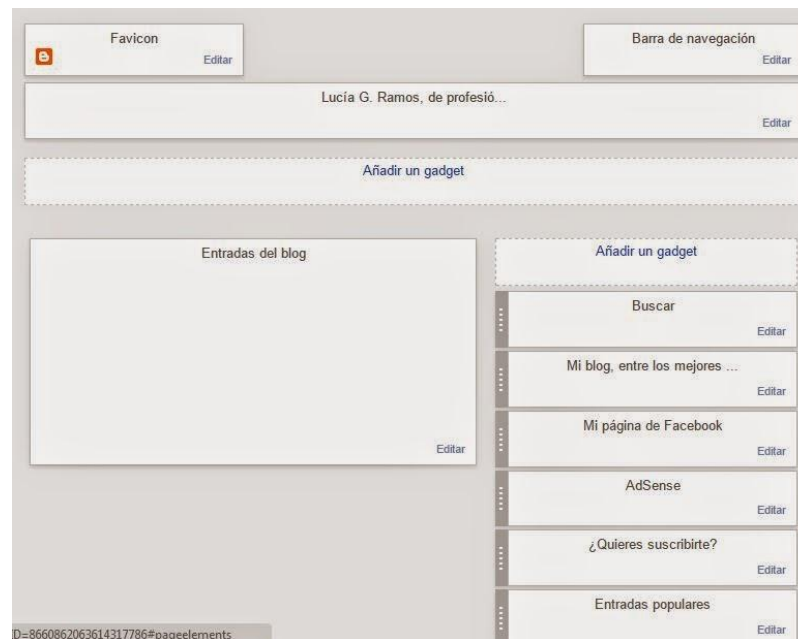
Favicon
Editar

Barra de navegación
Editar

Lucía G. Ramos, de profesió...
Editar

Añadir un gadget

Entradas del blog
Editar

Añadir un gadget

Buscar
Editar

Mi blog, entre los mejores ...
Editar

Mi página de Facebook
Editar

AdSense
Editar

¿Quieres suscribirte?
Editar

Entradas populares
Editar

D=8660862063614317786#pageelements